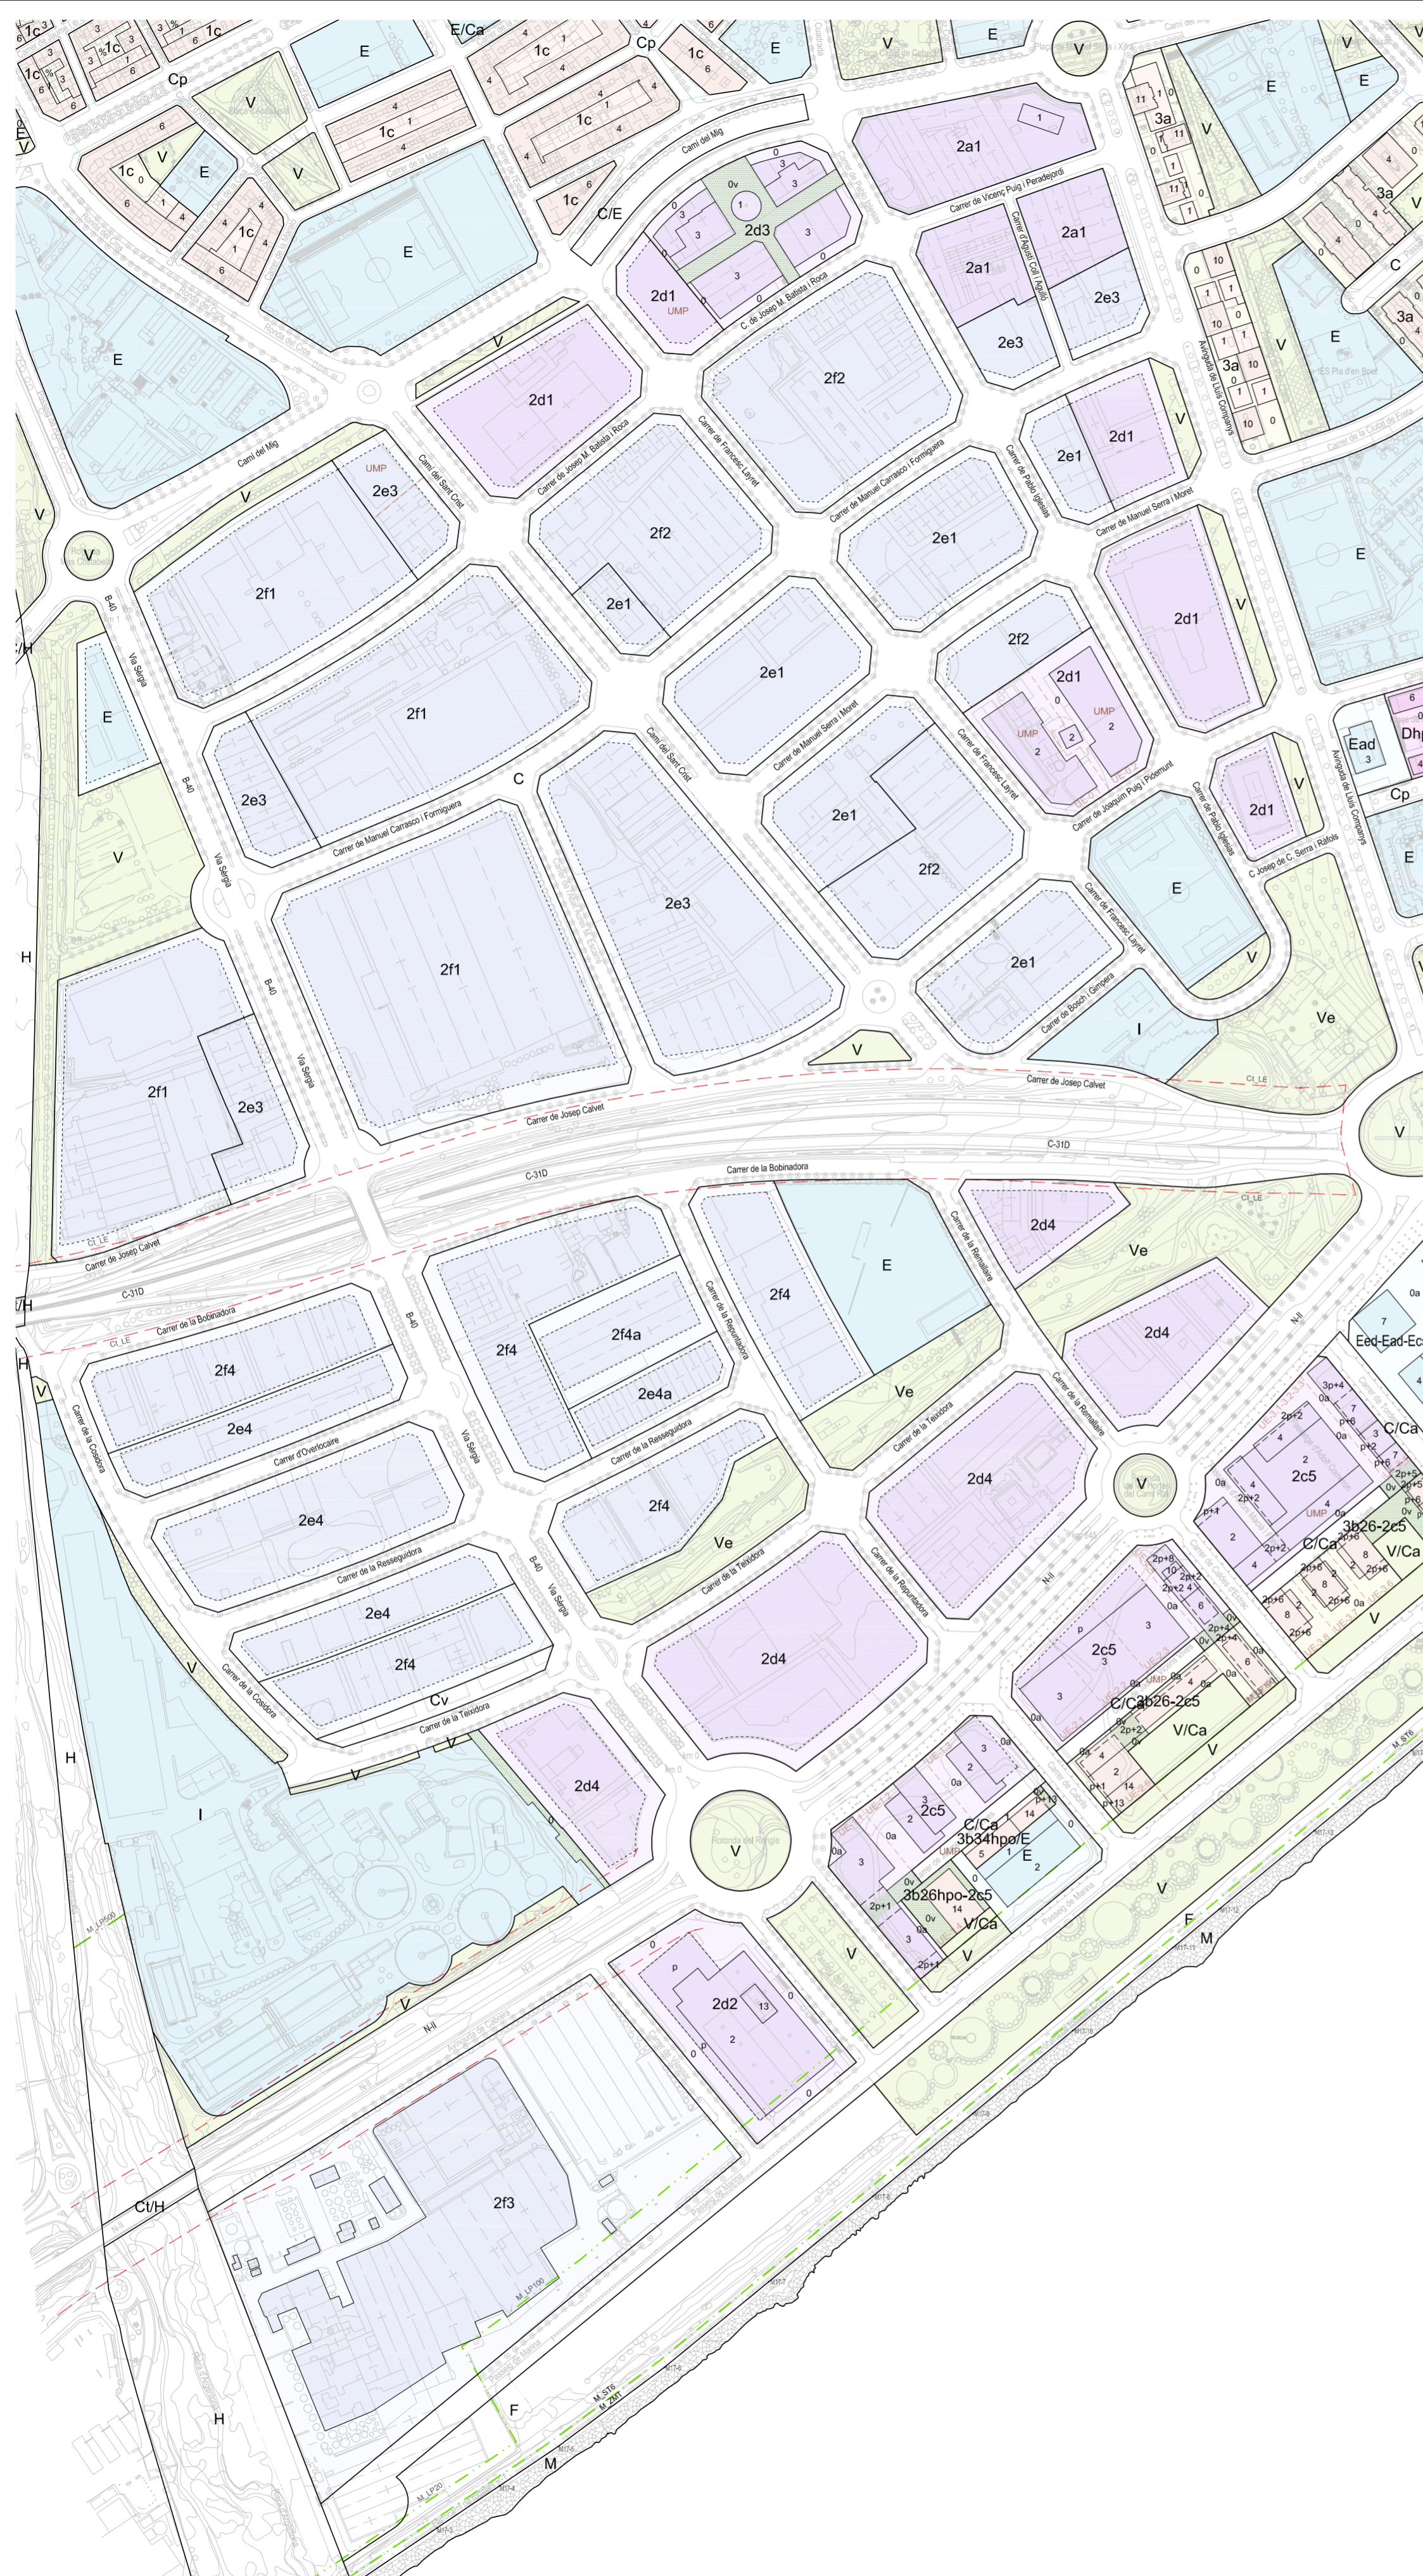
1c 3 1c 1c E/Ca 1c Cp 1c E V E V E
Cp V 1c 1c 3a 11 E E
1c V E V 1c 2a1 V
1c E Camí del Mig 2d3 3a
1c C/E Carrer de Vicenç Puig i Peradejordi 2a1
2d1 UMP 2a1 2e3 C
E C. de Josep M. Batista i Roca 2e3 3a
V 2d1 2f2 Avinguda de Lluís Companys 3a E
Camí del Mig Carrer de Josep M. Batista i Roca Carrer de Francesc Layret 2e1 2d1 V
V UMP 2e3 Carrer del Sant Crist 2f2 Carrer de Manuel Carrasco i Formiguera Carrer de Pablo Iglesias Carrer de Manuel Serra i Moret E
V 2f1 2e1 2e1 2d1 V
B-40 Via Sergia 2f1 2e1 2f2 2d1
E Carrer del Sant Crist Carrer de Manuel Serra i Moret UMP UMP Ead Dhp
2e3 C Carrer de Francesc Layret Carrer de Joaquim Puig i Pidemunt 2d1 Cp
V Via Sergia Carrer de Manuel Carrasco i Formiguera 2e1 Carrer de Pablo Iglesias V E
H 2e3 2f2 C. Josep de C. Serra i Ràfols
B-40 2f1 E
Via Sergia 2e1 Carrer de Francesc Layret V
2f1 2e3 Carrer de Bosch i Gimpera I Ve
V
Carrer de Josep Calvet
Carrer de Josep Calvet C-31D V
C-31D Carrer de la Bobinadora
Carrer de Josep Calvet Ct_LE 2d4 Ct_LE Ve
C-31D B-40 E Carrer de la Remallera
H Carrer de la Bobinadora 2f4 2f4 2d4
2f4 2f4a Carrer de la Reparadora Ve
2e4 Carrer de la Cosidora 2e4a Carrer de la Remallera
Carrer d'Overlocaire Carrer de la Teixidora Carrer de la Rasseguidora 2d4 V
2e4 2f4 C/Ca
Carrer de la Rasseguidora Via Sergia B-40 Ve Carrer de la Teixidora 2c5
2e4 3b26-2c5
2f4 2d4 2c5 V/Ca
Carrer de la Cosidora Cv V
Carrer de la Teixidora C/Ca 3b26-2c5
H 2d4 V/Ca
I V 2c5 V
C/Ca 3b34hpo/E
V E
3b26hpo-2c5 V
V/Ca V
V F
2d2 M
Ct/H 2f3
H F
M